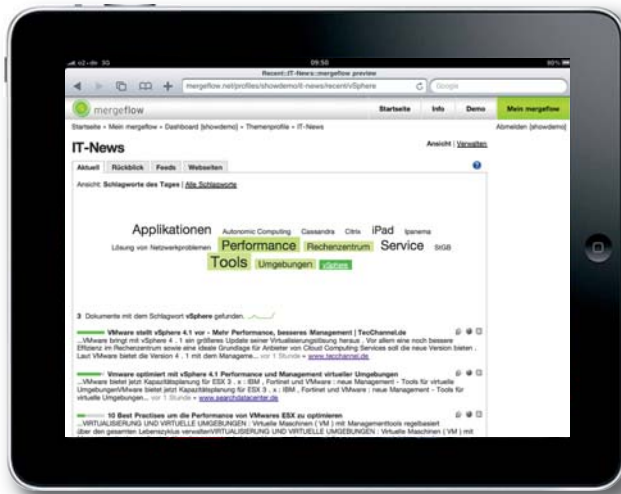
09:50

Recent::IT-News::mergeflow preview

mergeflow.net/profiles/showdemo/it-news/recent/vSphere

Google

mergeflow

Startseite Info Demo Mein mergeflow

Startseite » Mein mergeflow » Dashboard [showdemo] » Themenprofile » IT-News

Abmelden [showdemo]

IT-News

Ansicht | Verwalten

Aktuell Rückblick Feeds Webseiten

Ansicht: Schlagworte des Tages | Alle Schlagworte

Applikationen Autonomic Computing Cassandra Citrix iPad Ipanema Lösung von Netzwerkproblemen Performance Rechenzentrum Service StGB Tools Umgebungen vSphere

3 Dokumente mit dem Schlagwort vSphere gefunden.

VMware stellt vSphere 4.1 vor - Mehr Performance, besseres Management | TecChannel.de
...VMware bringt mit vSphere 4 . 1 ein größeres Update seiner Virtualisierungslösung heraus . Vor allem eine noch bessere Effizienz im Rechenzentrum sowie eine ideale Grundlage für Anbieter von Cloud Computing Services soll die neue Version bieten . Laut VMware bietet die Version 4 . 1 mit dem Manageme... vor 1 Stunde » www.tecchannel.de

Vmware optimiert mit vSphere 4.1 Performance und Management virtueller Umgebungen
...VMware bietet jetzt Kapazitätsplanung für ESX 3 . x : IBM , Fortinet und VMware : neue Management - Tools für virtuelle UmgebungenVMware bietet jetzt Kapazitätsplanung für ESX 3 . x : IBM , Fortinet und VMware : neue Management - Tools für virtuelle Umgebungen... vor 1 Stunde » www.searchdatacenter.de

10 Best Practises um die Performance von VMwares ESX zu optimieren
...VIRTUALISIERUNG UND VIRTUELLE UMGEBUNGEN : Virtuelle Maschinen ( VM ) mit Managementtools regelbasiert über den gesamten Lebenszyklus verwaltenVIRTUALISIERUNG UND VIRTUELLE UMGEBUNGEN : Virtuelle Maschinen ( VM ) mit